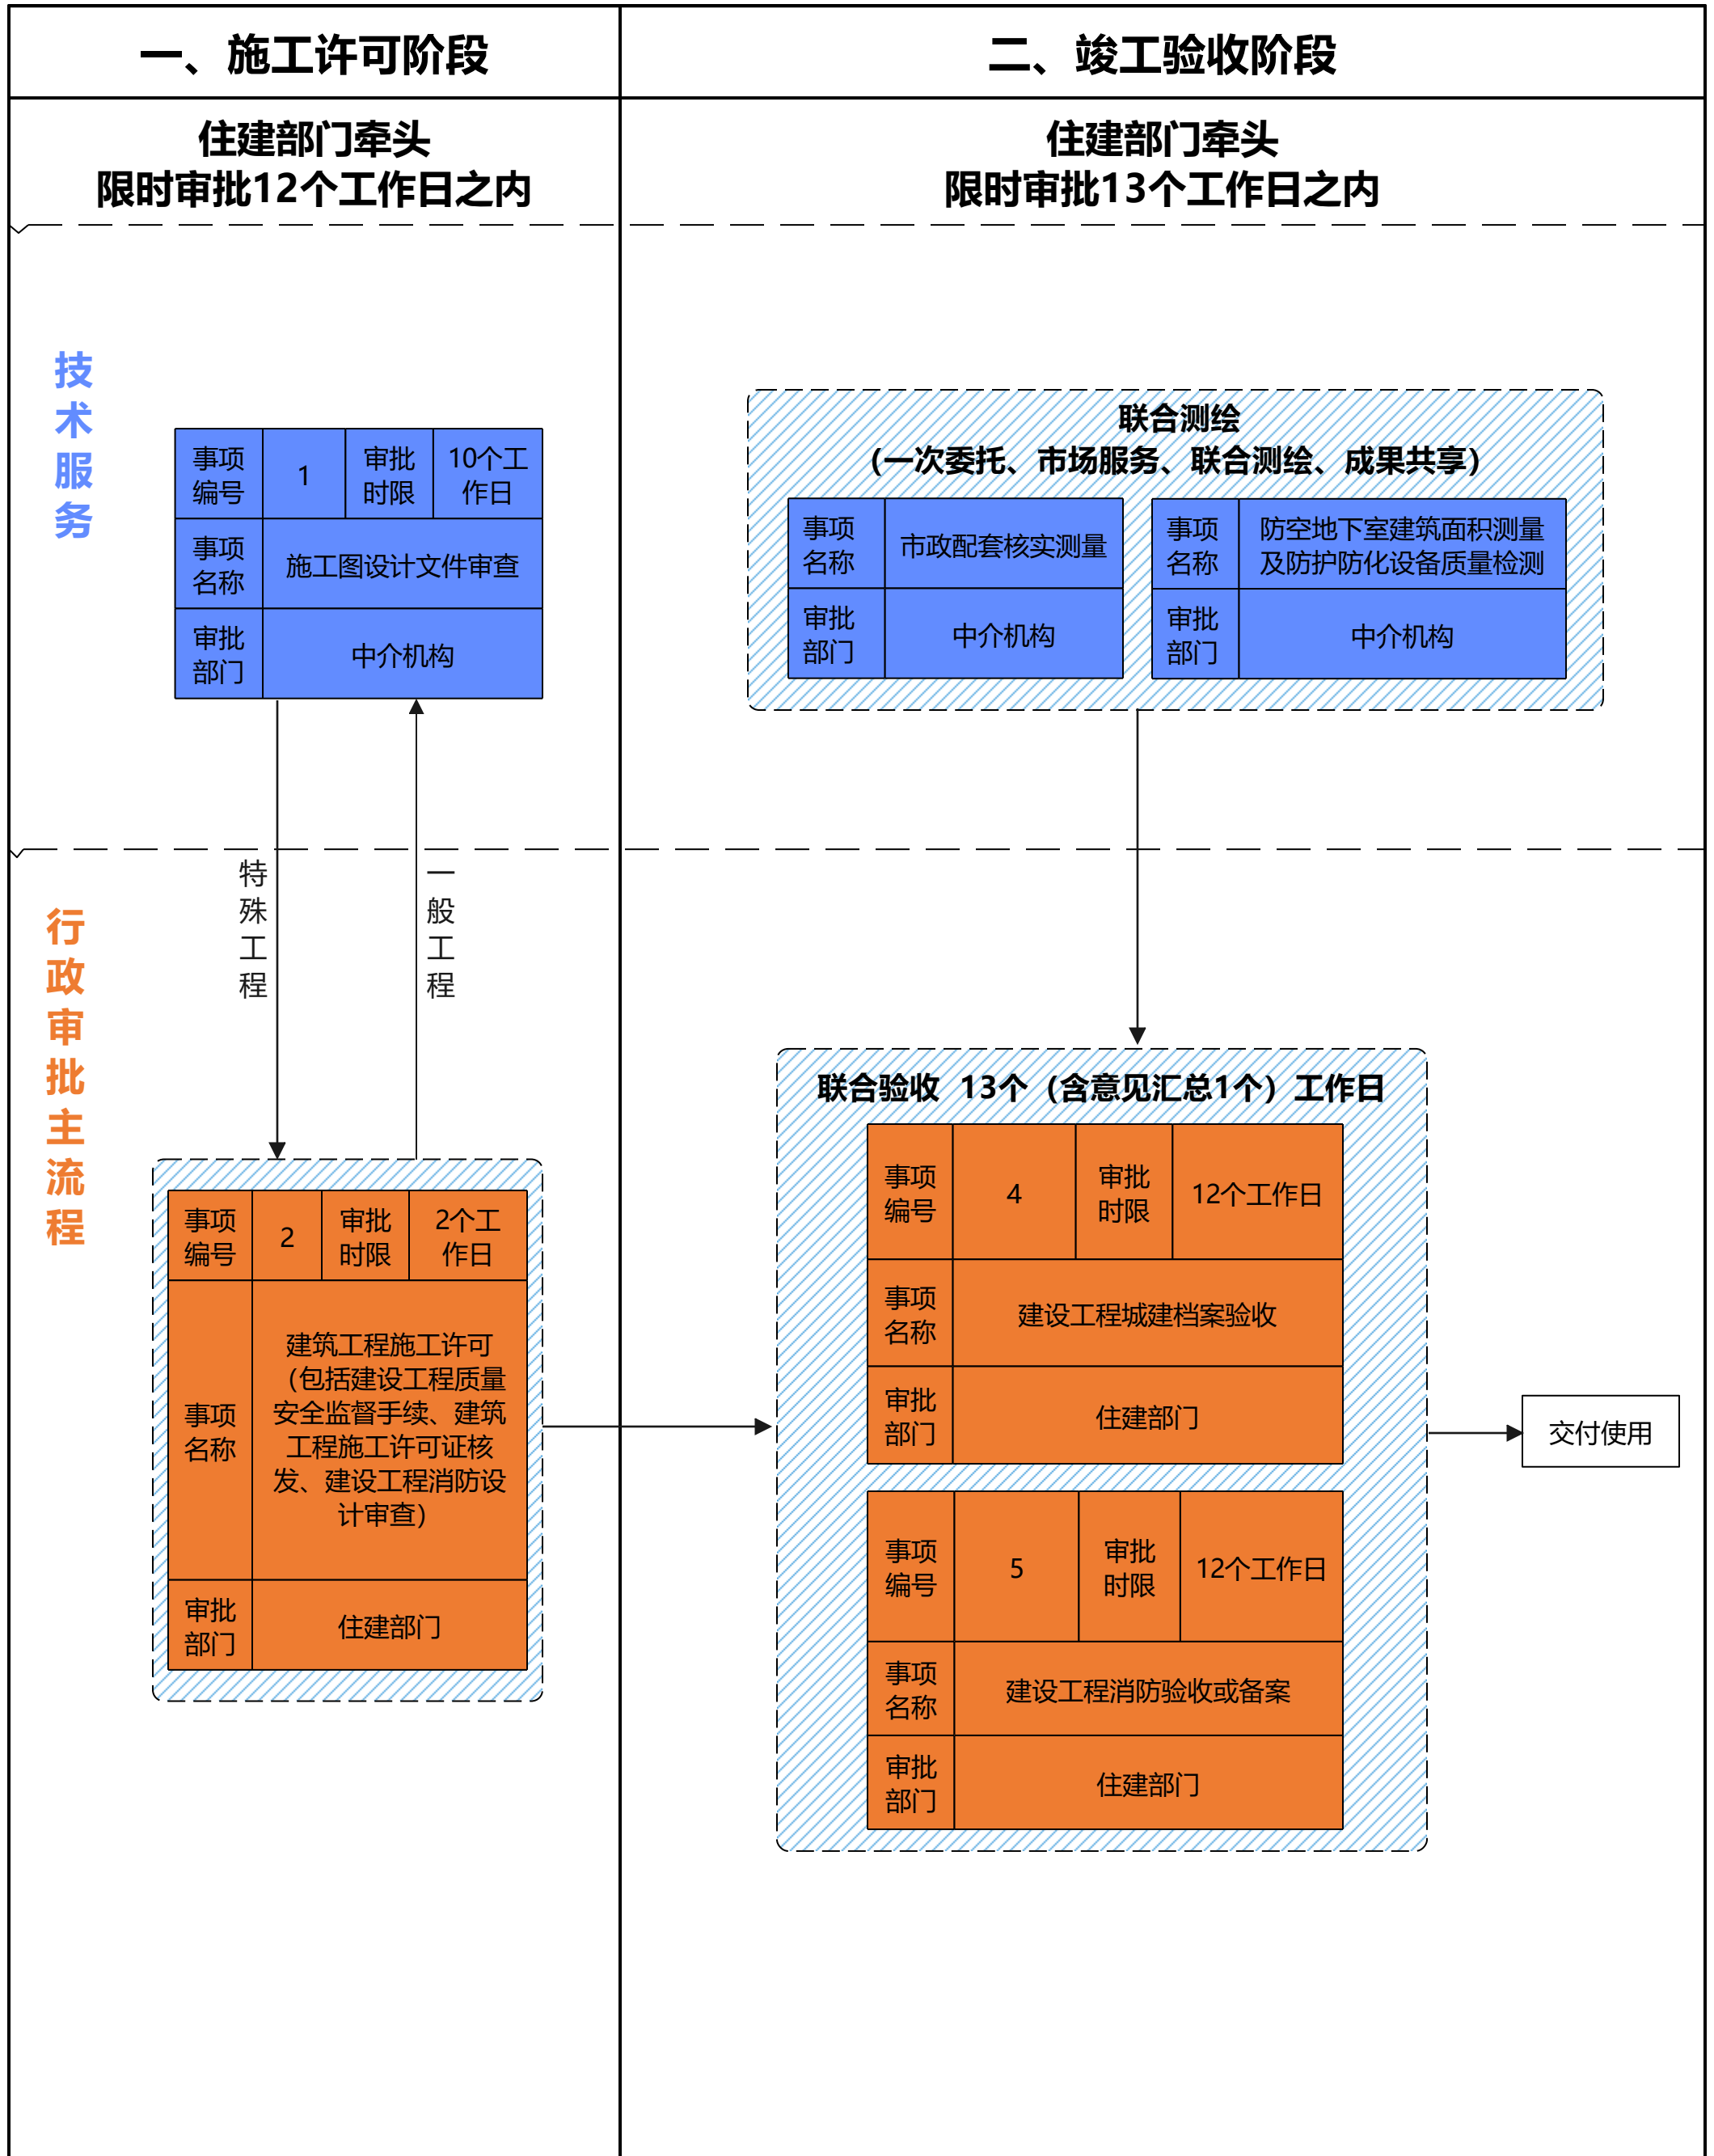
一、施工许可阶段

二、竣工验收阶段

住建部门牵头
限时审批12个工作日之内

住建部门牵头
限时审批13个工作日之内

技术服务

| 事项编号 | 1 | 审批时限 | 10个工作日 |
|---|---|---|---|
| 事项名称 | 施工图设计文件审查 | | |
| 审批部门 | 中介机构 | | |

联合测绘
（一次委托、市场服务、联合测绘、成果共享）

| 事项名称 | 市政配套核实测量 |
|---|---|
| 审批部门 | 中介机构 |

| 事项名称 | 防空地下室建筑面积测量及防护防化设备质量检测 |
|---|---|
| 审批部门 | 中介机构 |

特殊工程

一般工程

行政审批主流程

| 事项编号 | 2 | 审批时限 | 2个工作日 |
|---|---|---|---|
| 事项名称 | 建筑工程施工许可（包括建设工程质量安全监督手续、建筑工程施工许可证核发、建设工程消防设计审查） | | |
| 审批部门 | 住建部门 | | |

联合验收 13个（含意见汇总1个）工作日

| 事项编号 | 4 | 审批时限 | 12个工作日 |
|---|---|---|---|
| 事项名称 | 建设工程城建档案验收 | | |
| 审批部门 | 住建部门 | | |

| 事项编号 | 5 | 审批时限 | 12个工作日 |
|---|---|---|---|
| 事项名称 | 建设工程消防验收或备案 | | |
| 审批部门 | 住建部门 | | |

交付使用